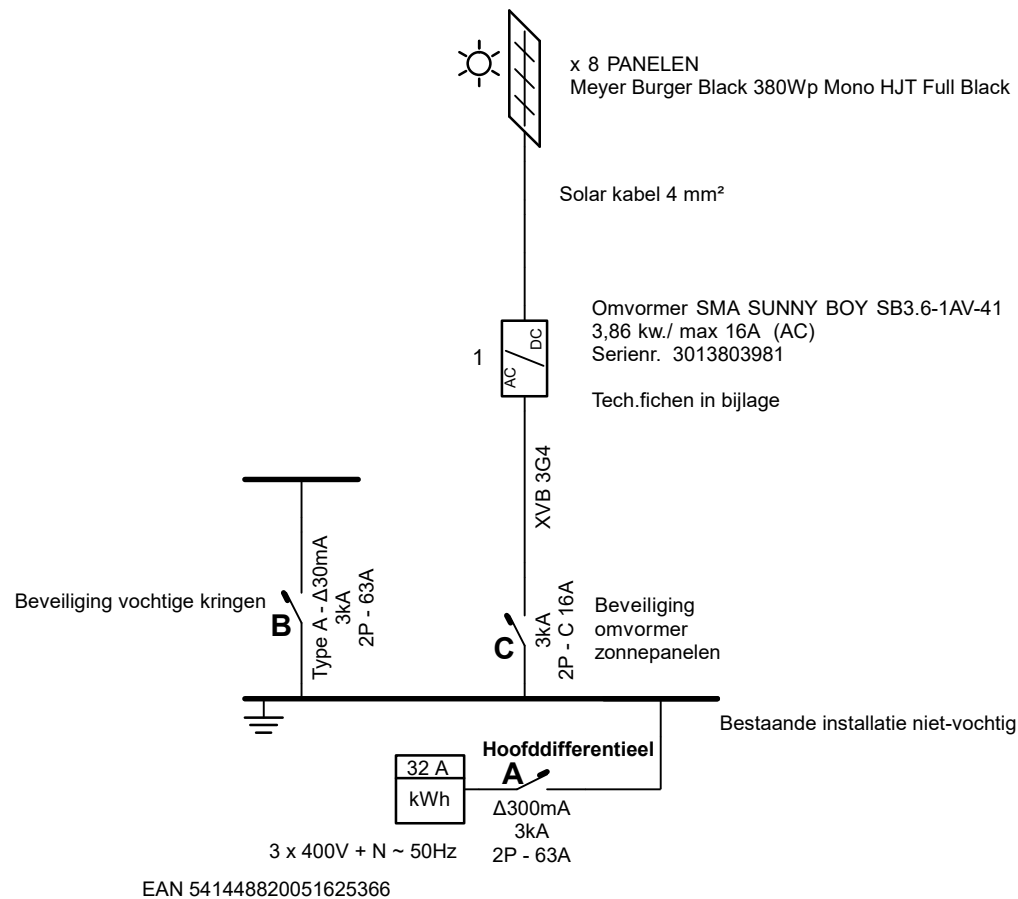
x 8 PANELEN
Meyer Burger Black 380Wp Mono HJT Full Black

Solar kabel 4 mm²

Omvormer SMA SUNNY BOY SB3.6-1AV-41
3,86 kw./ max 16A (AC)
Serienr. 3013803981

1

AC
DC

Tech.fichen in bijlage

XVB 3G4

Beveiliging vochtige kringen

B

Type A - Δ30mA
3kA
2P - 63A

C

3kA
2P - C 16A

Beveiliging
omvormer
zonnepanelen

Bestaande installatie niet-vochtig

Hoofddifferentieel

32 A
kWh

A

Δ300mA
3kA
2P - 63A

3 x 400V + N ~ 50Hz

EAN 541448820051625366